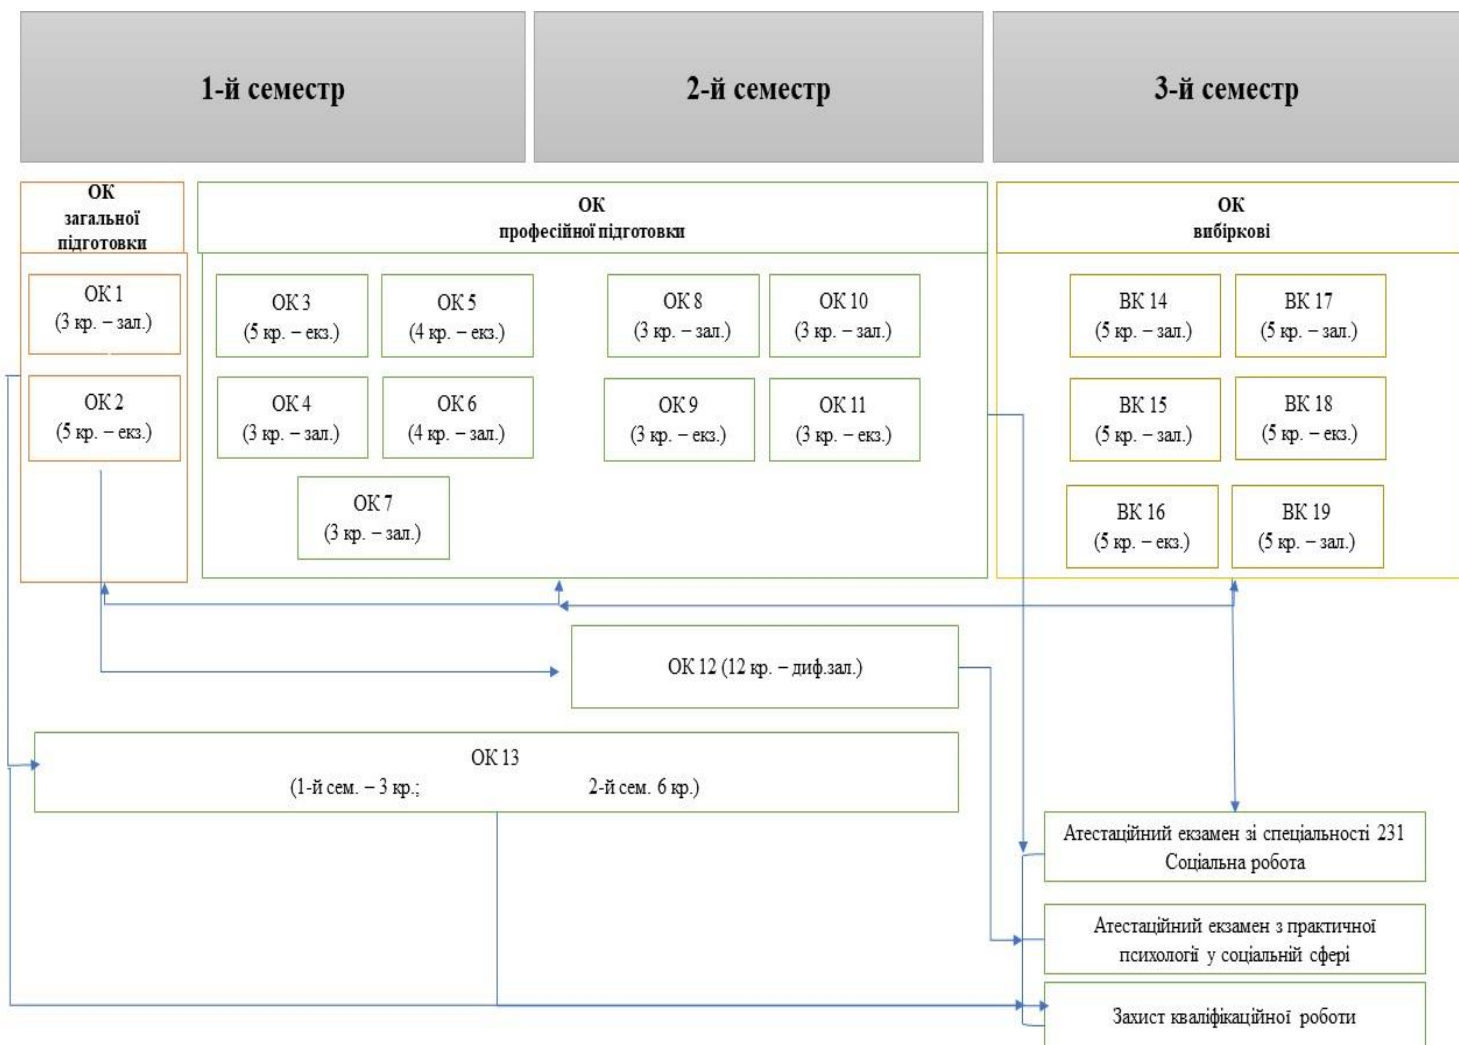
1-й семестр

2-й семестр

3-й семестр

ОК загальної підготовки

ОК професійної підготовки

ОК вибіркові

ОК 1 (3 кр. – зал.)

ОК 2 (5 кр. – екз.)

ОК 3 (5 кр. – екз.)

ОК 5 (4 кр. – екз.)

ОК 4 (3 кр. – зал.)

ОК 6 (4 кр. – зал.)

ОК 7 (3 кр. – зал.)

ОК 8 (3 кр. – зал.)

ОК 10 (3 кр. – зал.)

ОК 9 (3 кр. – екз.)

ОК 11 (3 кр. – екз.)

ВК 14 (5 кр. – зал.)

ВК 17 (5 кр. – зал.)

ВК 15 (5 кр. – зал.)

ВК 18 (5 кр. – екз.)

ВК 16 (5 кр. – екз.)

ВК 19 (5 кр. – зал.)

ОК 12 (12 кр. – диф.зал.)

ОК 13
(1-й сем. – 3 кр.; 2-й сем. 6 кр.)

Атестаційний екзамен зі спеціальності 231 Соціальна робота

Атестаційний екзамен з практичної психології у соціальній сфері

Захист кваліфікаційної роботи